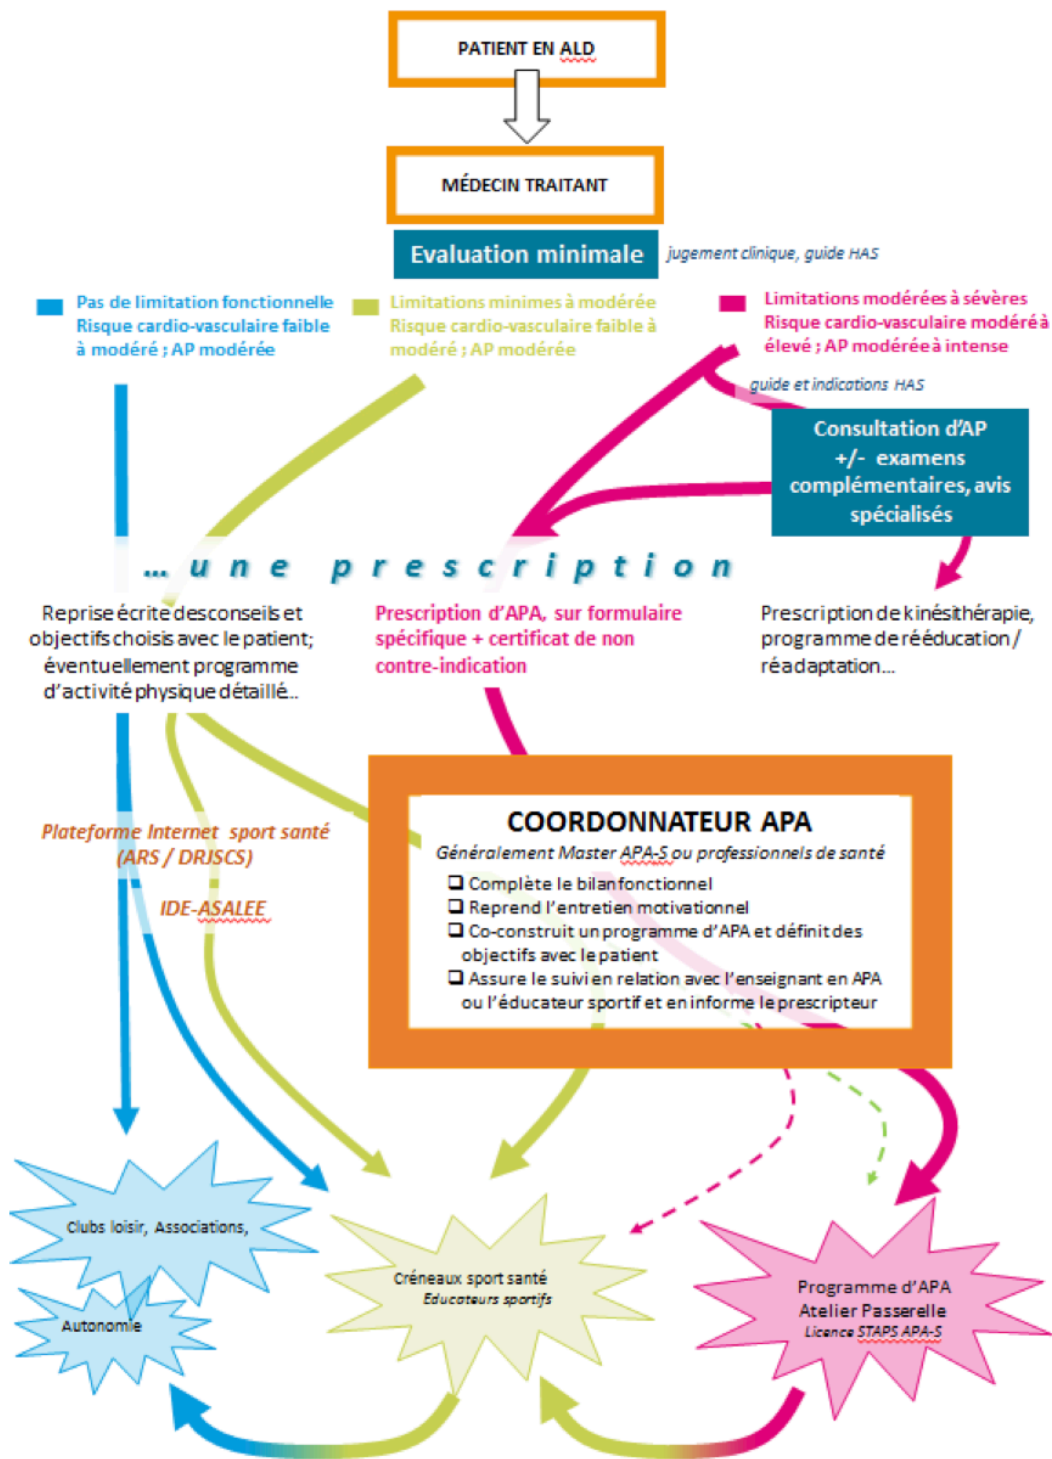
PATIENT EN ALD

MÉDECIN TRAITANT

Evaluation minimale

jugement clinique, guide HAS

Pas de limitation fonctionnelle
Risque cardio-vasculaire faible à modéré ; AP modérée

Limitations minimes à modérée
Risque cardio-vasculaire faible à modéré ; AP modérée

Limitations modérées à sévères
Risque cardio-vasculaire modéré à élevé ; AP modérée à intense

guide et indications HAS

Consultation d'AP +/- examens complémentaires, avis spécialisés

… une prescription

Reprise écrite des conseils et objectifs choisis avec le patient; éventuellement programme d'activité physique détaillé…

Prescription d'APA, sur formulaire spécifique + certificat de non contre-indication

Prescription de kinésithérapie, programme de rééducation / réadaptation…

Plateforme Internet sport santé (ARS / DRJSCS)

IDE-ASALEE

COORDONNATEUR APA

Généralement Master APA-S ou professionnels de santé

❑ Complète le bilan fonctionnel
❑ Reprend l'entretien motivationnel
❑ Co-construit un programme d'APA et définit des objectifs avec le patient
❑ Assure le suivi en relation avec l'enseignant en APA ou l'éducateur sportif et en informe le prescripteur

Clubs loisir, Associations,

Autonomie

Créneaux sport santé
Educateurs sportifs

Programme d'APA
Atelier Passerelle
Licence STAPS APA-S